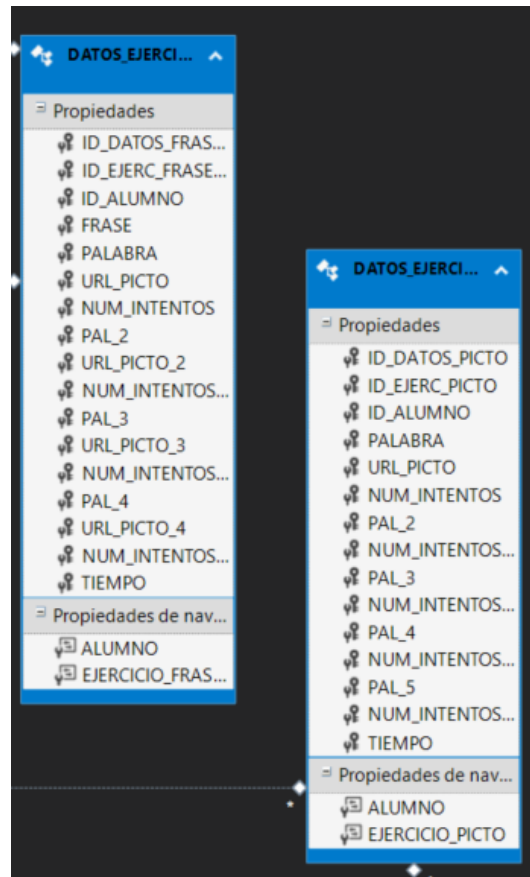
DATOS_EJERCI...

Propiedades

ID_DATOS_FRAS...
ID_EJERC_FRASE...
ID_ALUMNO
FRASE
PALABRA
URL_PICTO
NUM_INTENTOS
PAL_2
URL_PICTO_2
NUM_INTENTOS...
PAL_3
URL_PICTO_3
NUM_INTENTOS...
PAL_4
URL_PICTO_4
NUM_INTENTOS...
TIEMPO

Propiedades de nav...

ALUMNO
EJERCICIO_FRAS...

DATOS_EJERCI...

Propiedades

ID_DATOS_PICTO
ID_EJERC_PICTO
ID_ALUMNO
PALABRA
URL_PICTO
NUM_INTENTOS
PAL_2
NUM_INTENTOS...
PAL_3
NUM_INTENTOS...
PAL_4
NUM_INTENTOS...
PAL_5
NUM_INTENTOS...
TIEMPO

Propiedades de nav...

ALUMNO
EJERCICIO_PICTO